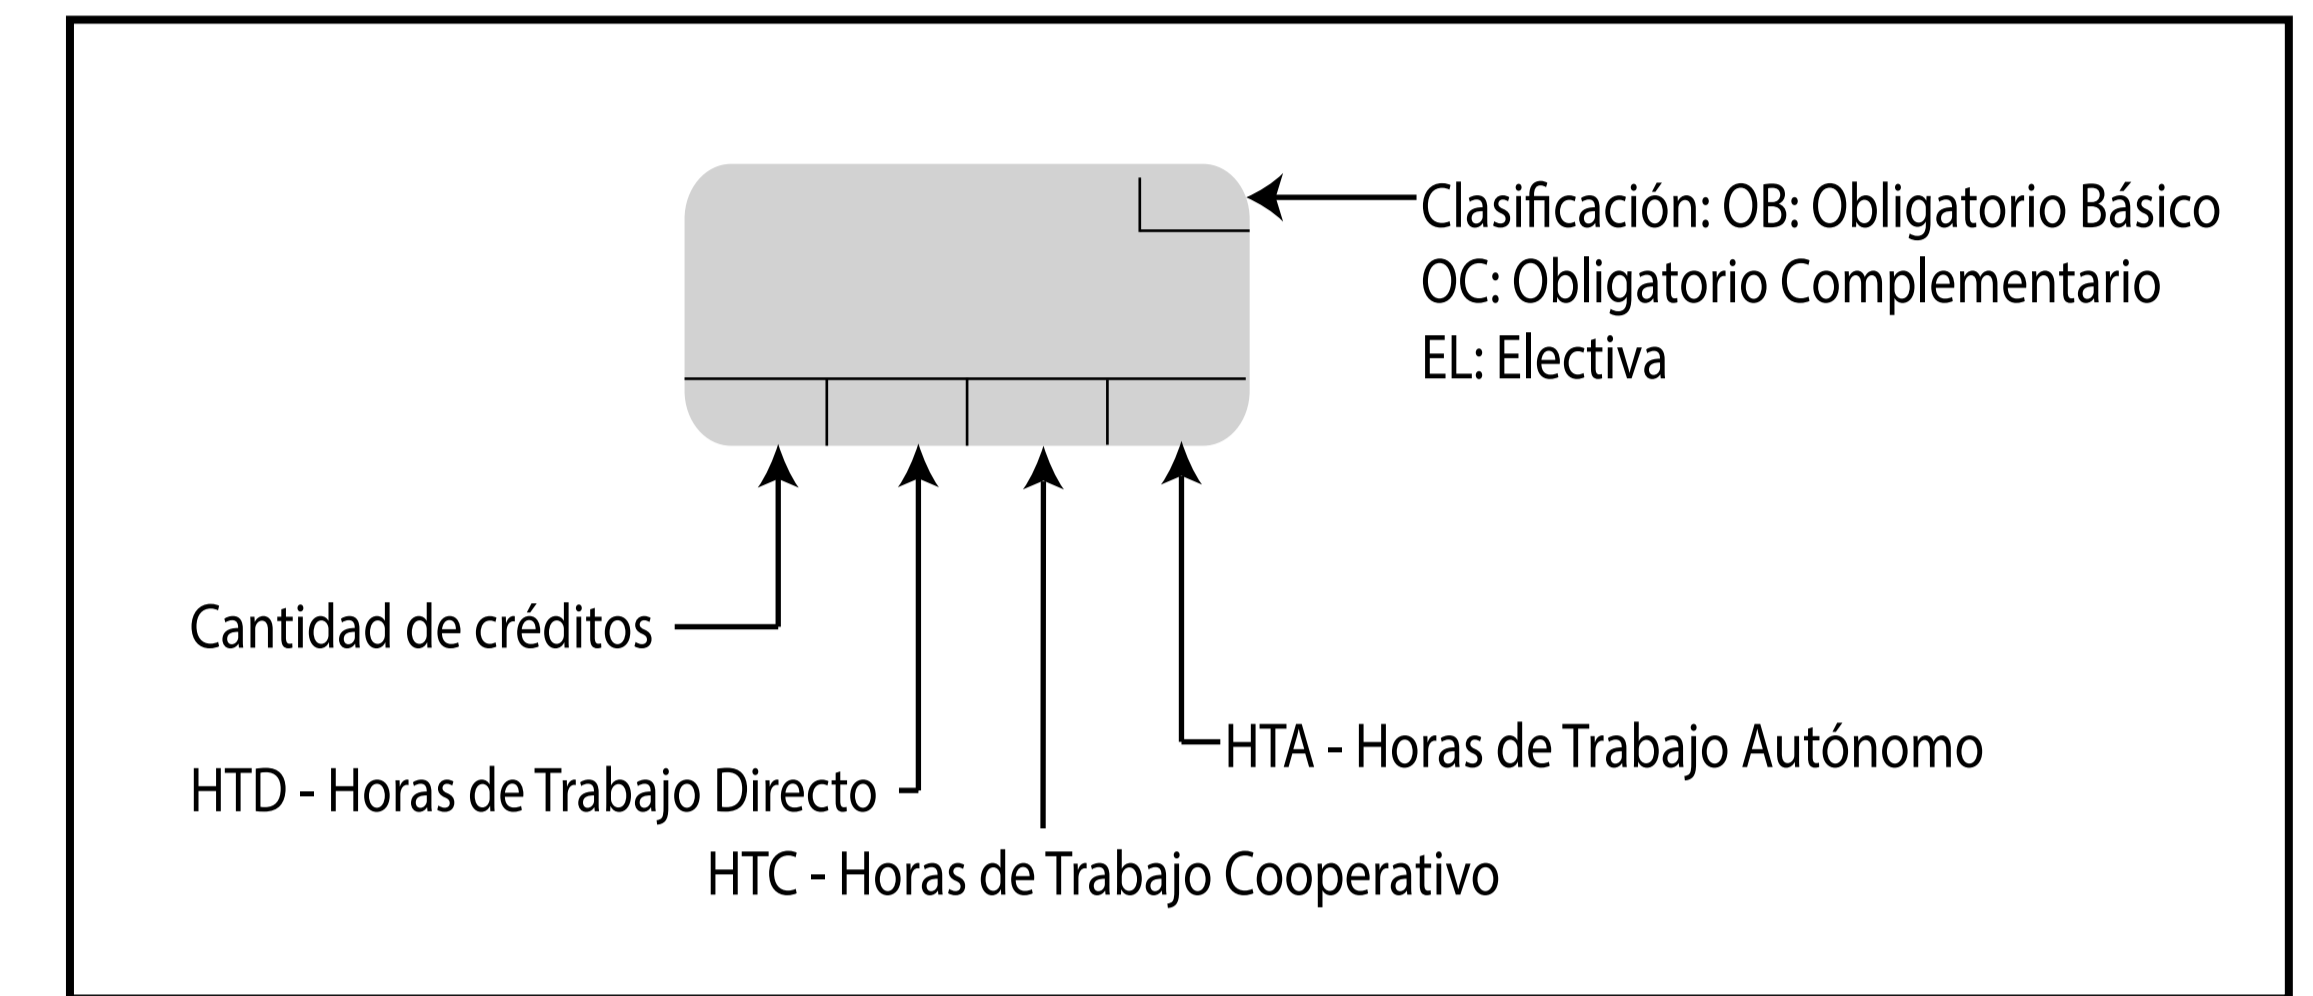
Clasificación: OB: Obligatorio Básico
OC: Obligatorio Complementario
EL: Electiva

Cantidad de créditos

HTA - Horas de Trabajo Autónomo

HTD - Horas de Trabajo Directo

HTC - Horas de Trabajo Cooperativo